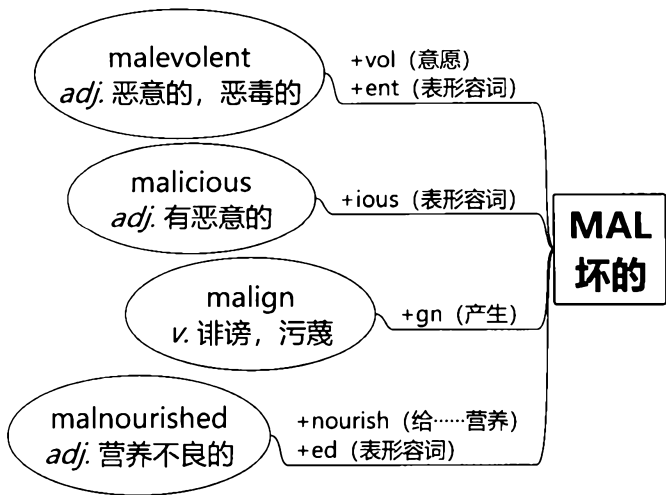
malevolent
adj. 恶意的，恶毒的

+vol（意愿）
+ent（表形容词）

malicious
adj. 有恶意的

+ious（表形容词）

malign
v. 诽谤，污蔑

+gn（产生）

malnourished
adj. 营养不良的

+nourish（给……营养）
+ed（表形容词）

MAL
坏的